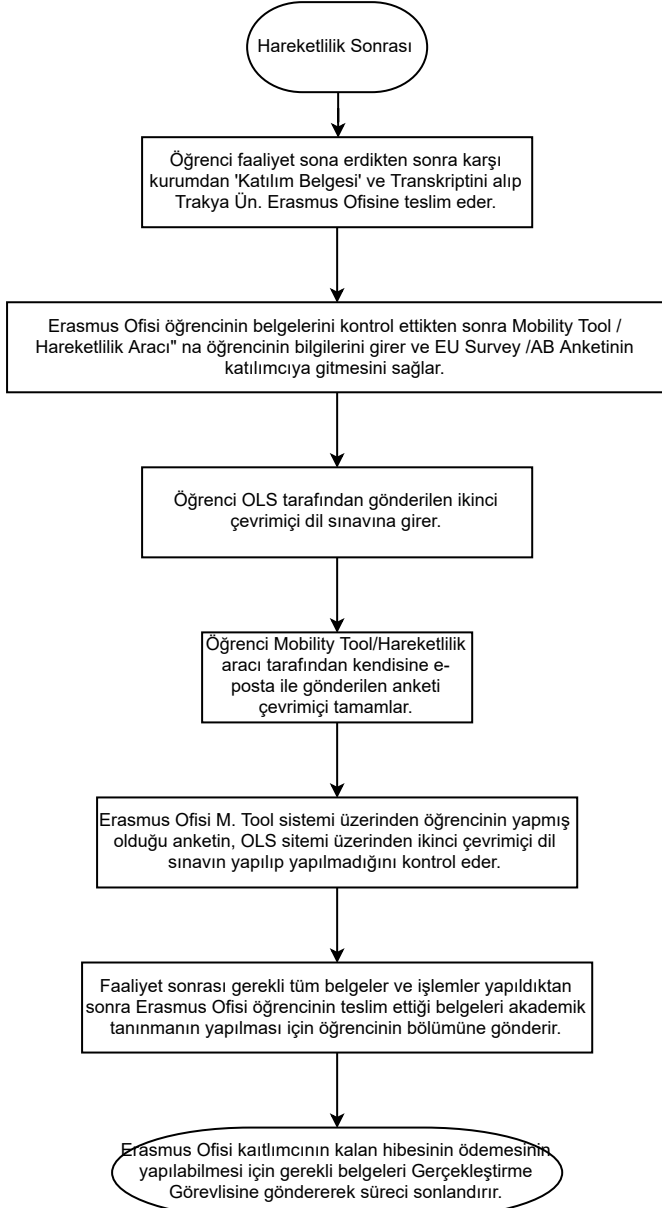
Hareketlilik Sonrası

Öğrenci faaliyet sona erdikten sonra karşı kurumdan 'Katılım Belgesi' ve Transkriptini alıp Trakya Ün. Erasmus Ofisine teslim eder.

Erasmus Ofisi öğrencinin belgelerini kontrol ettikten sonra Mobility Tool / Hareketlilik Aracı" na öğrencinin bilgilerini girer ve EU Survey /AB Anketinin katılımcıya gitmesini sağlar.

Öğrenci OLS tarafından gönderilen ikinci çevrimiçi dil sınavına girer.

Öğrenci Mobility Tool/Hareketlilik aracı tarafından kendisine e-posta ile gönderilen anketi çevrimiçi tamamlar.

Erasmus Ofisi M. Tool sistemi üzerinden öğrencinin yapmış olduğu anketin, OLS sitemi üzerinden ikinci çevrimiçi dil sınavın yapılıp yapılmadığını kontrol eder.

Faaliyet sonrası gerekli tüm belgeler ve işlemler yapıldıktan sonra Erasmus Ofisi öğrencinin teslim ettiği belgeleri akademik tanınmanın yapılması için öğrencinin bölümüne gönderir.

Erasmus Ofisi katılımcının kalan hibesinin ödemesinin yapılabilmesi için gerekli belgeleri Gerçekleştirme Görevlisine göndererek süreci sonlandırır.